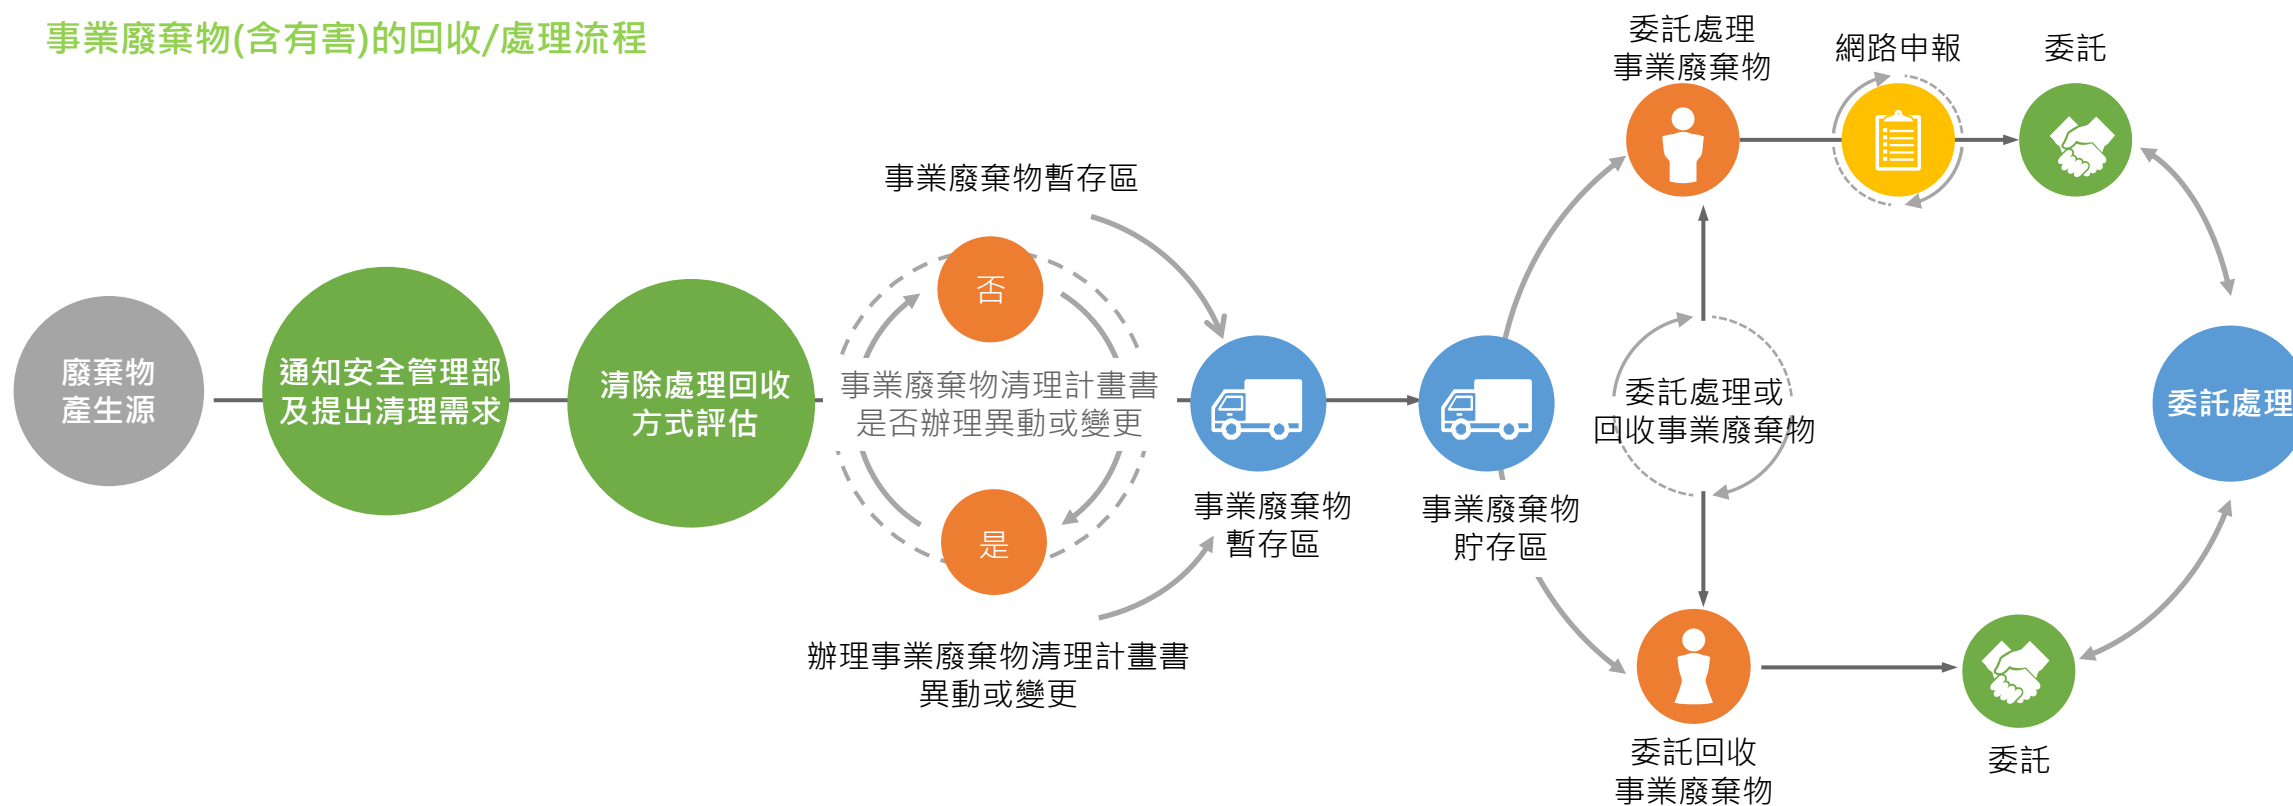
事業廢棄物(含有害)的回收/處理流程

廢棄物產生源

通知安全管理部及提出清理需求

清除處理回收方式評估

事業廢棄物暫存區

否

事業廢棄物清理計畫書是否辦理異動或變更

是

辦理事業廢棄物清理計畫書異動或變更

事業廢棄物暫存區

事業廢棄物貯存區

委託處理事業廢棄物

網路申報

委託

委託處理或回收事業廢棄物

委託處理

委託回收事業廢棄物

委託